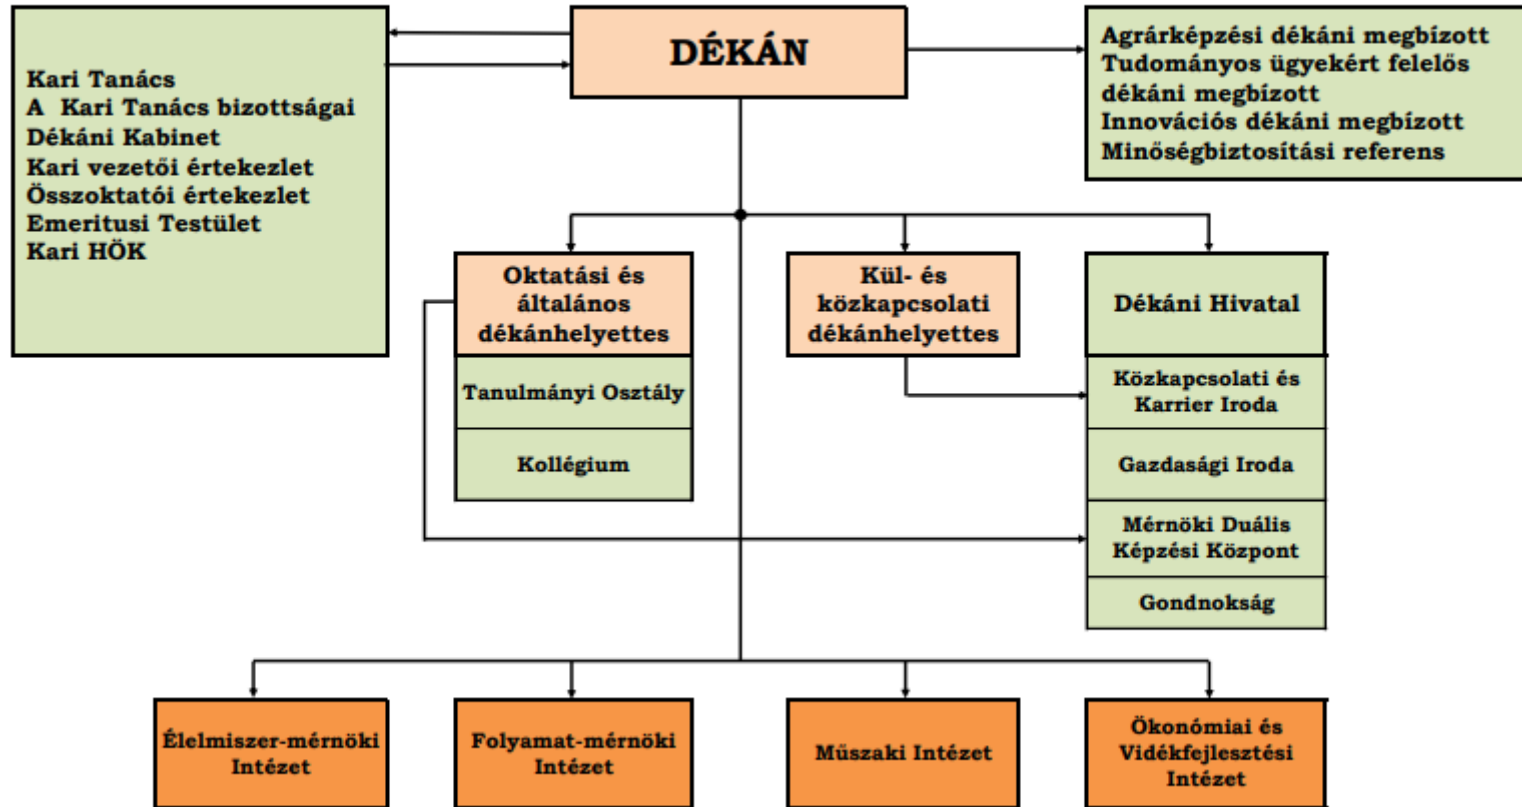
DÉKÁN

Kari Tanács
A Kari Tanács bizottságai
Dékáni Kabinet
Kari vezetői értekezlet
Összoktatói értekezlet
Emeritusi Testület
Kari HÖK

Agrárképzési dékáni megbízott
Tudományos ügyekért felelős dékáni megbízott
Innovációs dékáni megbízott
Minőségbiztosítási referens

Oktatási és általános dékánhelyettes

Tanulmányi Osztály

Kollégium

Kül- és közkapcsolati dékánhelyettes

Dékáni Hivatal

Közkapcsolati és Karrier Iroda

Gazdasági Iroda

Mérnöki Duális Képzési Központ

Gondnokság

Élelmiszer-mérnöki Intézet

Folyamat-mérnöki Intézet

Műszaki Intézet

Ökonómiai és Vidékfejlesztési Intézet